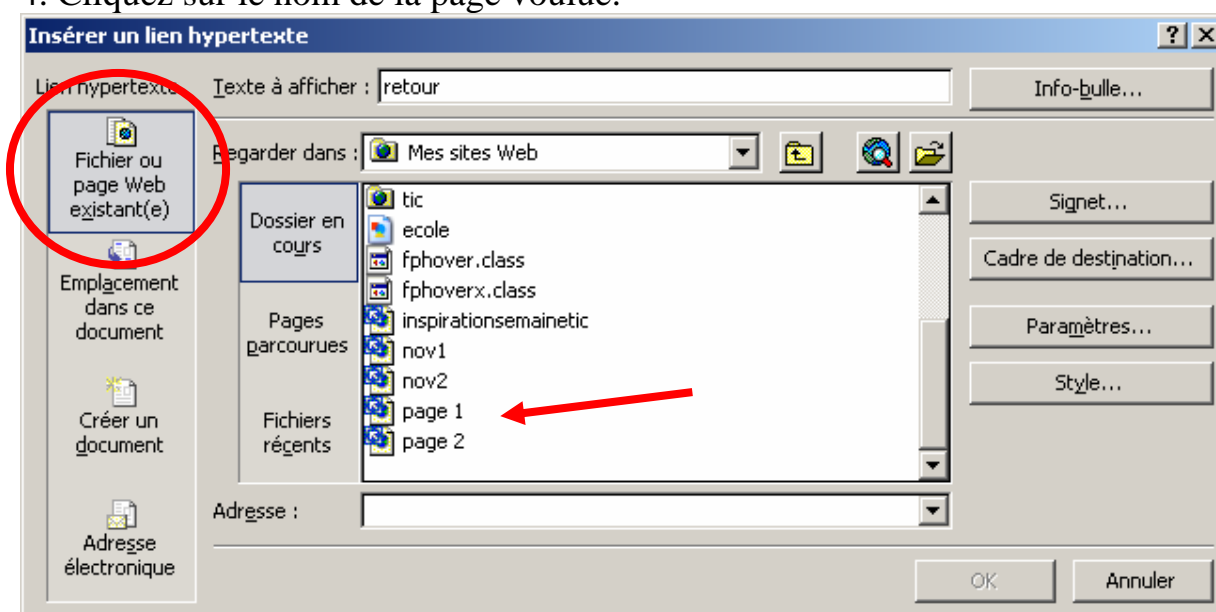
4. Cliquez sur le nom de la page voulue.

Insérer un lien hypertexte

?
X

Lien hypertexte

Texte à afficher : retour

Info-bulle...

Fichier ou page Web existant(e)

Regarder dans : Mes sites Web

Dossier en cours

tic
ecole
fphover.class
fphoverx.class
inspirationsemainetic
nov1
nov2
page 1
page 2

Signet...

Cadre de destination...

Paramètres...

Style...

Emplacement dans ce document

Pages parcourues

Créer un document

Fichiers récents

Adresse :

Adresse électronique

OK

Annuler